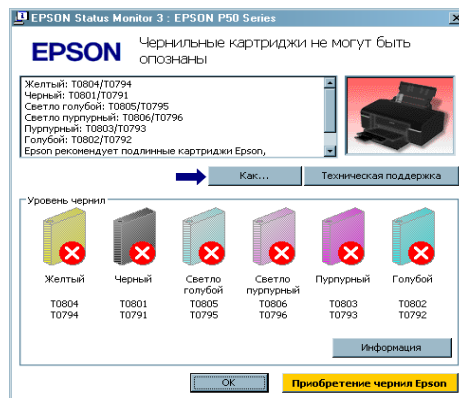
EPSON Status Monitor 3 : EPSON P50 Series

EPSON

Чернильные картриджи не могут быть опознаны

Желтый: T0804/T0794
Черный: T0801/T0791
Светло голубой: T0805/T0795
Светло пурпурный: T0806/T0796
Пурпурный: T0803/T0793
Голубой: T0802/T0792
Epson рекомендует подлинные картриджи Epson,

Как...

Техническая поддержка

Уровень чернил

| Желтый | Черный | Светло голубой | Светло пурпурный | Пурпурный | Голубой |
|---|---|---|---|---|---|
| T0804 T0794 | T0801 T0791 | T0805 T0795 | T0806 T0796 | T0803 T0793 | T0802 T0792 |

Информация

OK

Приобретение чернил Epson